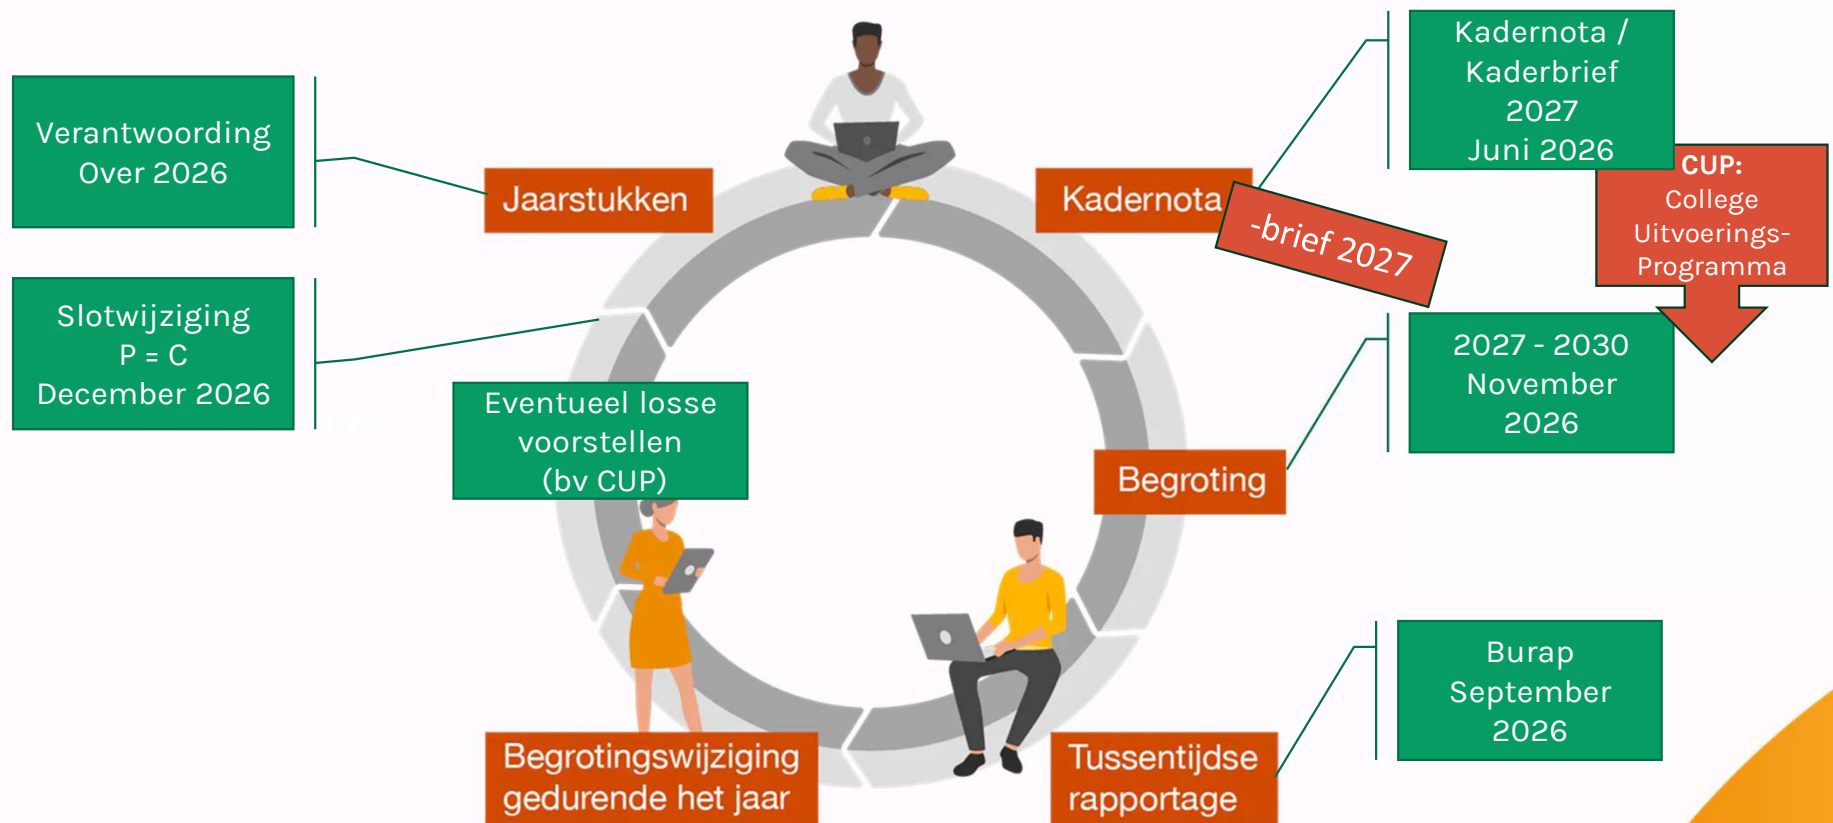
Verantwoording
Over 2026

Slotwijziging
P = C
December 2026

Jaarstukken

Kadernota

-brief 2027

Kadernota /
Kaderbrief
2027
Juni 2026

CUP:
College
Uitvoerings-
Programma

2027 - 2030
November
2026

Eventueel losse
voorstellen
(bv CUP)

Begroting

Burap
September
2026

Begrotingswijziging
gedurende het jaar

Tussentijdse
rapportage